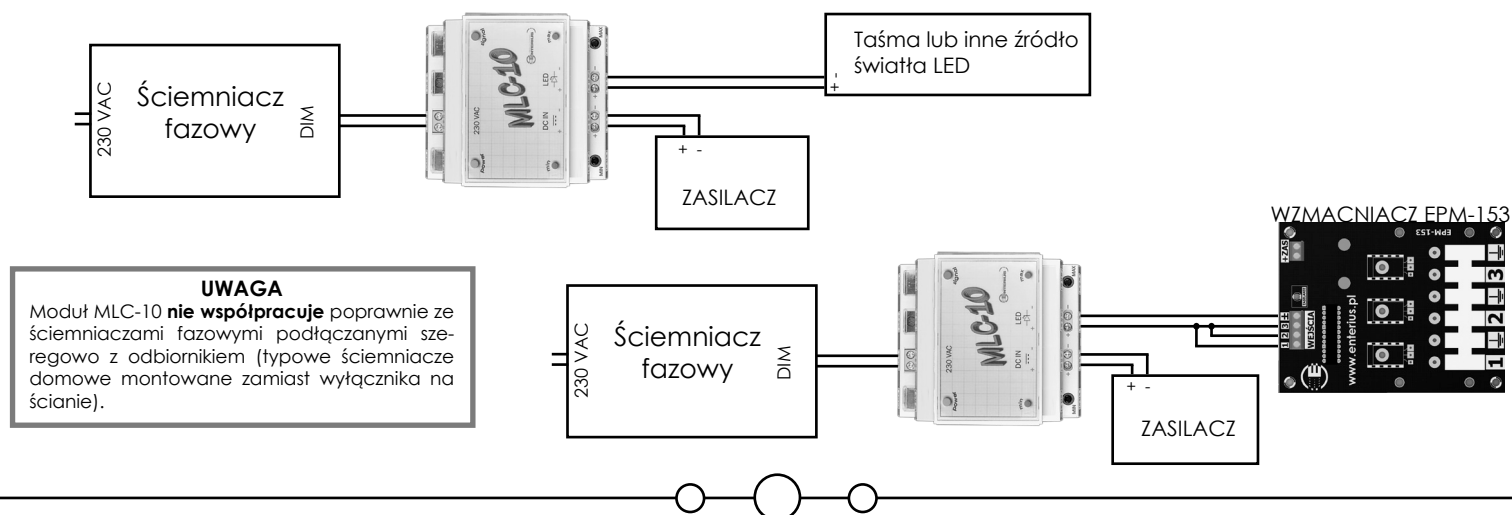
230 VAC

Ściemniacz fazowy

DIM

MLC-10

230 VAC

LED

DC IN

Taśma lub inne źródło światła LED

-
+

+ -

ZASILACZ

WZMACNIACZ EPM-153

EPM-153

+ZAS

WEJŚCIA

1 2 3

www.enterius.pl

UWAGA
Moduł MLC-10 **nie współpracuje** poprawnie ze ściemniaczami fazowymi podłączanymi szeregowo z odbiornikiem (typowe ściemniacze domowe montowane zamiast wyłącznika na ścianie).

230 VAC

Ściemniacz fazowy

DIM

MLC-10

230 VAC

LED

DC IN

+ -

ZASILACZ